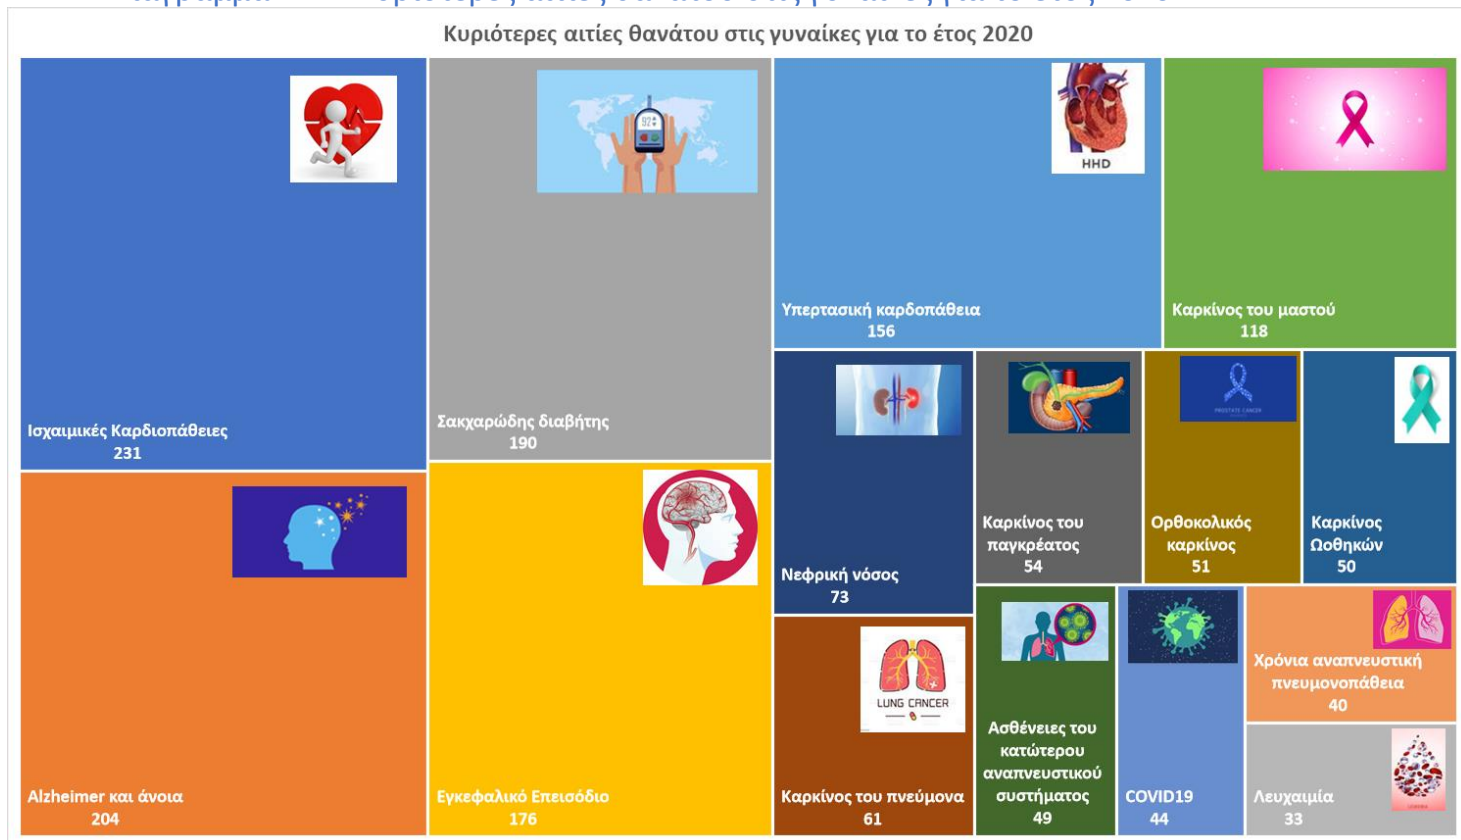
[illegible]

Κυριότερες αιτίες θανάτου στις γυναίκες για το έτος 2020

Ισχαιμικές Καρδιοπάθειες
231

Σακχαρώδης διαβήτης
190

HHD

Υπερτασική καρδιοπάθεια
156

Καρκίνος του μαστού
118

Alzheimer και άνοια
204

Εγκεφαλικό Επεισόδιο
176

Νεφρική νόσος
73

Καρκίνος του παγκρέατος
54

Ορθοκολικός καρκίνος
51

Καρκίνος Ωοθηκών
50

LUNG CANCER

Καρκίνος του πνεύμονα
61

Ασθένειες του κατώτερου αναπνευστικού συστήματος
49

COVID19
44

Χρόνια αναπνευστική πνευμονοπάθεια
40

Λευχαιμία
33